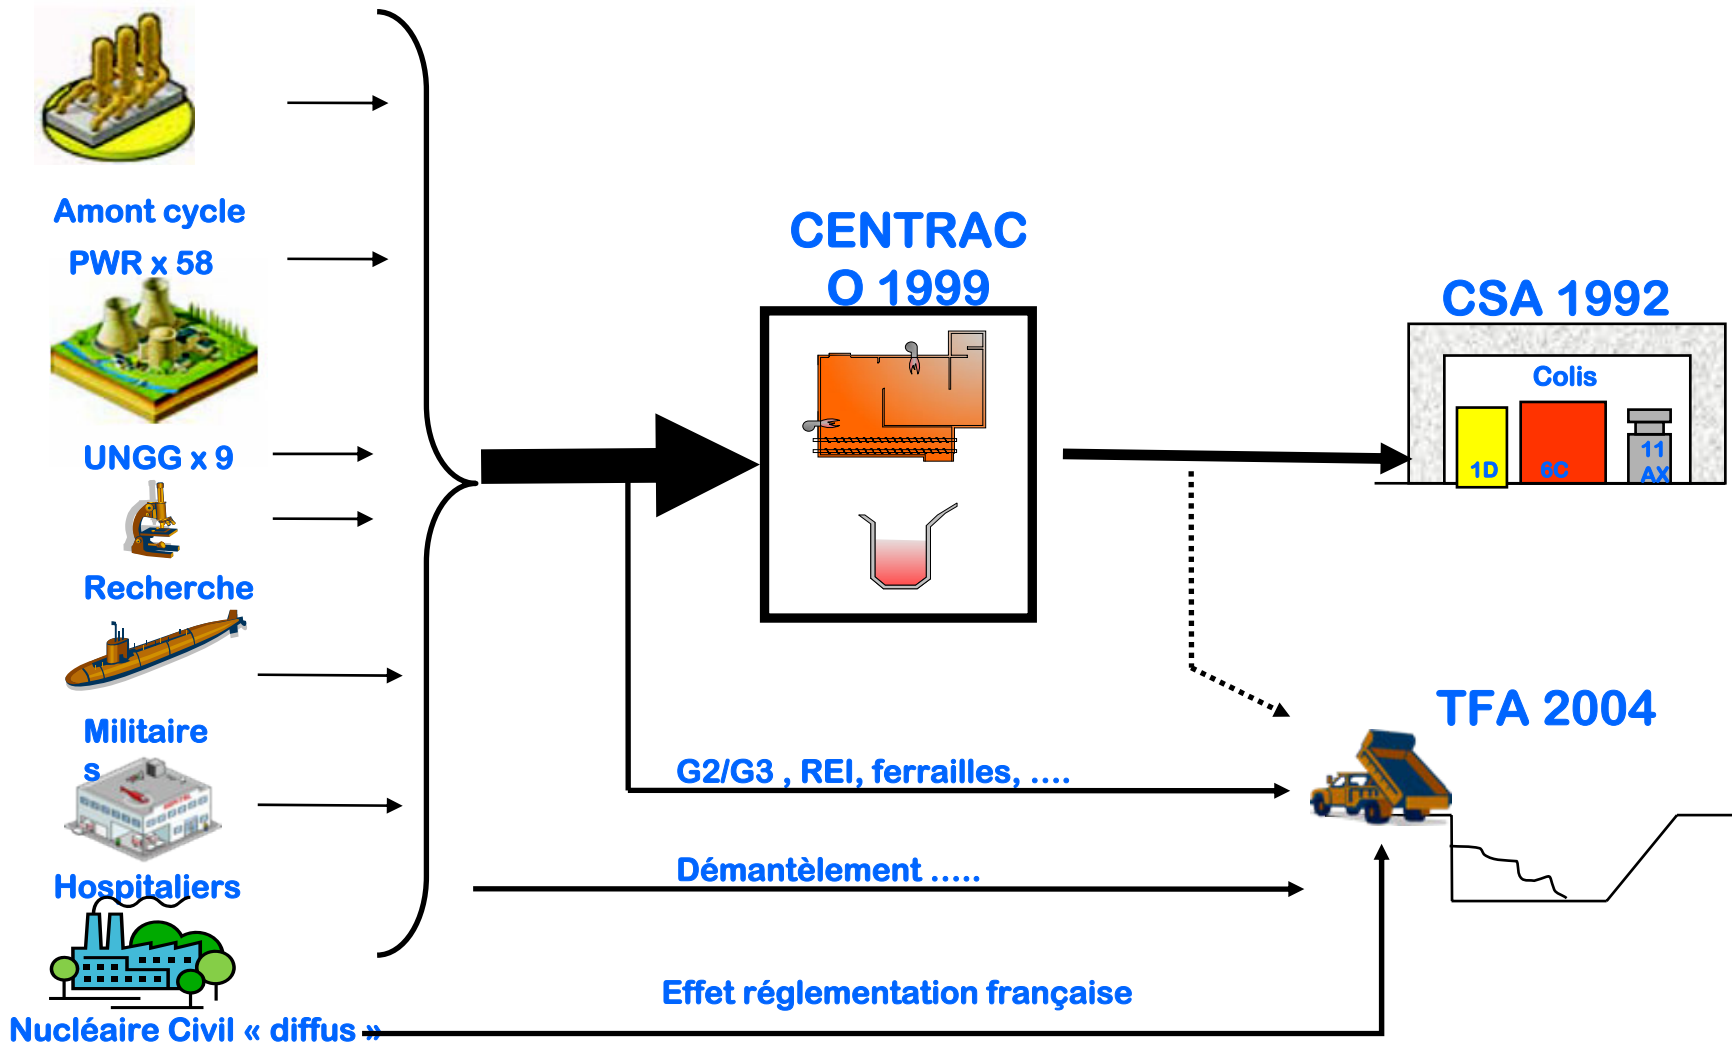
Amont cycle

PWR x 58

UNGG x 9

Recherche

Militaire
s

Hospitaliers

Nucléaire Civil « diffus »

CENTRAC
O 1999

CSA 1992

Colis

1D

6C

11
AX

TFA 2004

G2/G3 , REI, ferrailles, ....

Démantèlement .....

Effet réglementation française